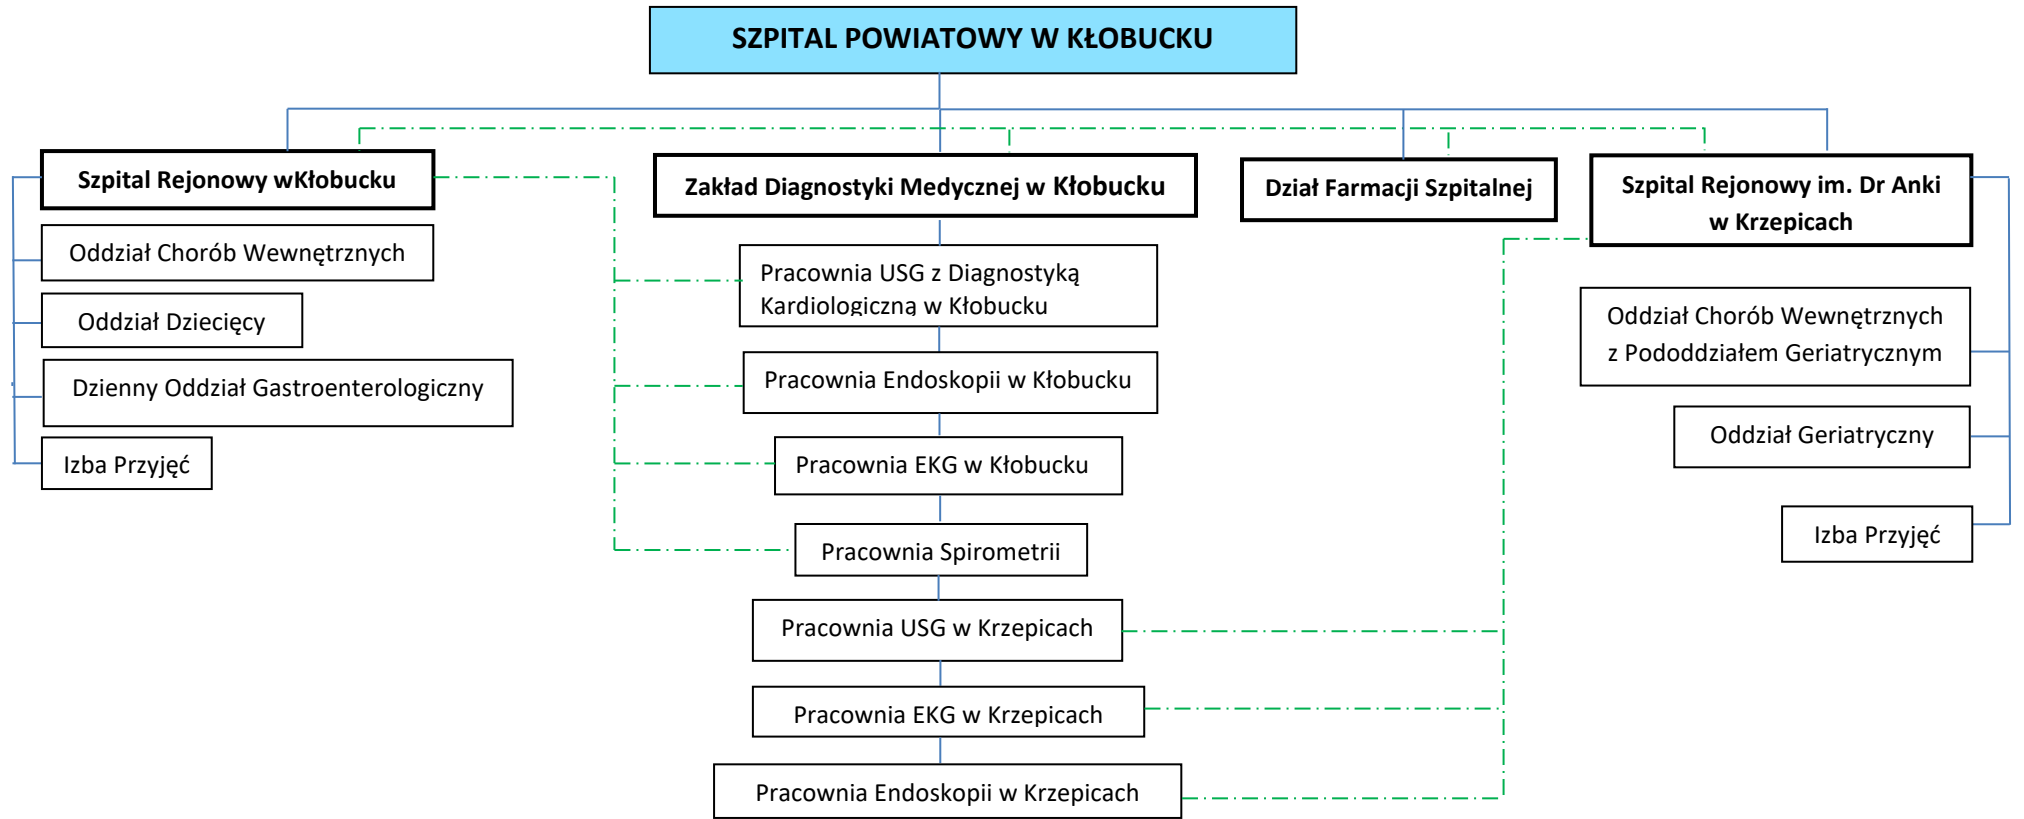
SZPITAL POWIATOWY W KŁOBUCKU

Szpital Rejonowy wKłobucku

Oddział Chorób Wewnętrznych

Oddział Dziecięcy

Dzienny Oddział Gastroenterologiczny

Izba Przyjęć

Zakład Diagnostyki Medycznej w Kłobucku

Pracownia USG z Diagnostyką Kardiologiczną w Kłobucku

Pracownia Endoskopii w Kłobucku

Pracownia EKG w Kłobucku

Pracownia Spirometrii

Pracownia USG w Krzepicach

Pracownia EKG w Krzepicach

Pracownia Endoskopii w Krzepicach

Dział Farmacji Szpitalnej

Szpital Rejonowy im. Dr Anki w Krzepicach

Oddział Chorób Wewnętrznych z Pododdziałem Geriatrycznym

Oddział Geriatryczny

Izba Przyjęć